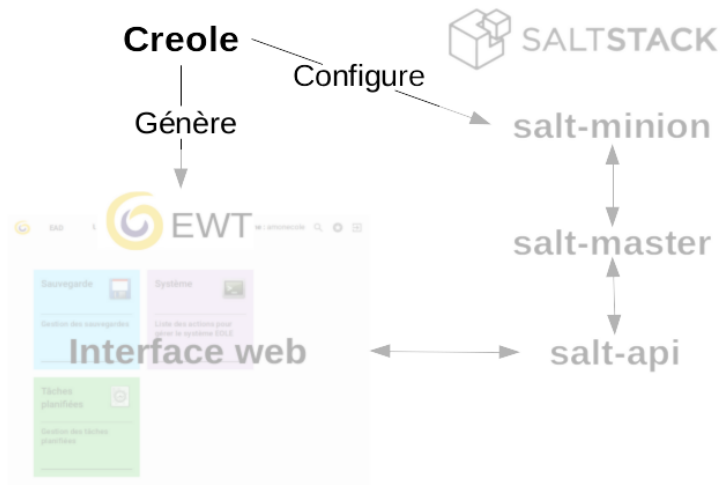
Creole

SALTSTACK

Configure

Génère

salt-minion

EWT

EAD

amonecole

salt-master

Sauvegarde

Système

Gestion des sauvegardes

Liste des actions pour gérer le système EOLE

Interface web

salt-api

Tâches planifiées

Gestion des tâches planifiées